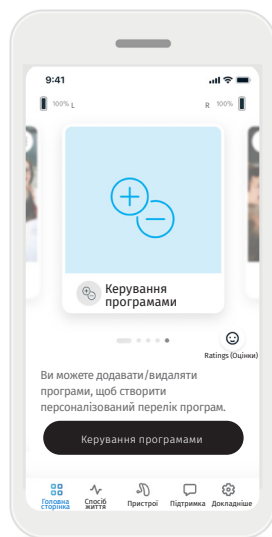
9:41

100% L

R 100%

Керування програмами

Ratings (Оцінки)

Ви можете додавати/видаляти програми, щоб створити персоналізований перелік програм.

Керування програмами

Головна сторінка

Спосіб життя

Пристрої

Підтримка

Докладніше